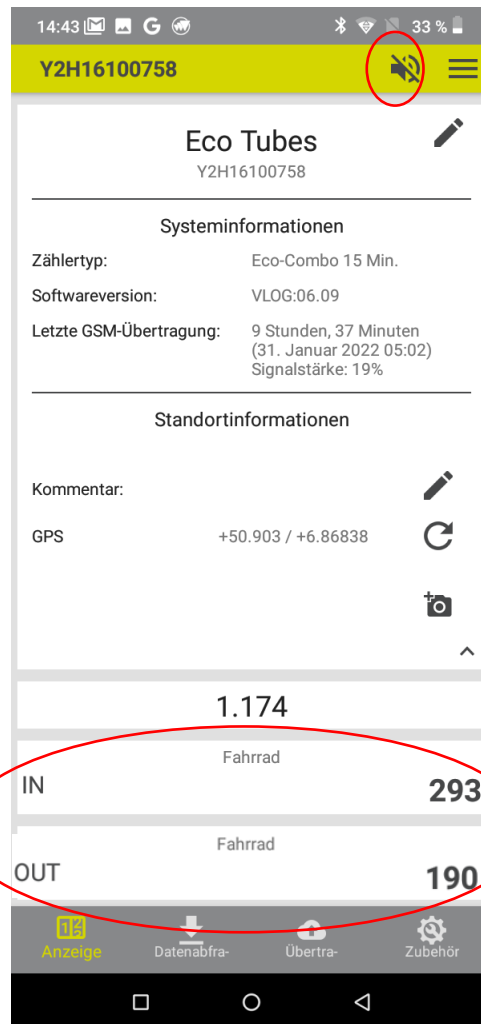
14:43 G 33 %

Y2H16100758

Eco Tubes
Y2H16100758

Systeminformationen

| | |
|---|---|
| Zählertyp: | Eco-Combo 15 Min. |
| Softwareversion: | VLOG:06.09 |
| Letzte GSM-Übertragung: | 9 Stunden, 37 Minuten (31. Januar 2022 05:02) Signalstärke: 19% |

Standortinformationen

Kommentar:

GPS +50.903 / +6.86838

1.174

Fahrrad
IN 293

Fahrrad
OUT 190

Anzeige Datenabfra- Übertra- Zubehör